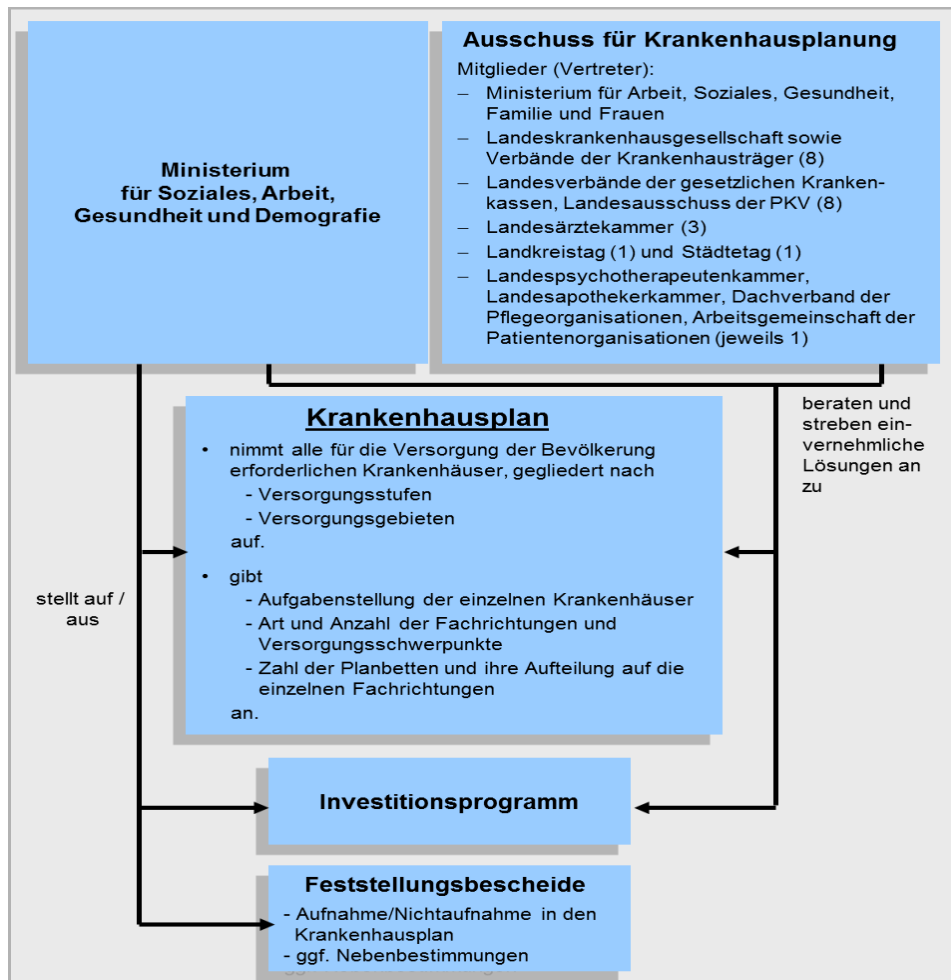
Ministerium für Soziales, Arbeit, Gesundheit und Demografie

Ausschuss für Krankenhausplanung

Mitglieder (Vertreter):
– Ministerium für Arbeit, Soziales, Gesundheit, Familie und Frauen
– Landeskrankenhausgesellschaft sowie Verbände der Krankenhausträger (8)
– Landesverbände der gesetzlichen Krankenkassen, Landesausschuss der PKV (8)
– Landesärztekammer (3)
– Landkreistag (1) und Städtetag (1)
– Landespsychotherapeutenkammer, Landesapothekerkammer, Dachverband der Pflegeorganisationen, Arbeitsgemeinschaft der Patientenorganisationen (jeweils 1)

beraten und streben einvernehmliche Lösungen an zu

Krankenhausplan

• nimmt alle für die Versorgung der Bevölkerung erforderlichen Krankenhäuser, gegliedert nach
- Versorgungsstufen
- Versorgungsgebieten
auf.

• gibt
- Aufgabenstellung der einzelnen Krankenhäuser
- Art und Anzahl der Fachrichtungen und Versorgungsschwerpunkte
- Zahl der Planbetten und ihre Aufteilung auf die einzelnen Fachrichtungen
an.

stellt auf / aus

Investitionsprogramm

Feststellungsbescheide
- Aufnahme/Nichtaufnahme in den Krankenhausplan
- ggf. Nebenbestimmungen